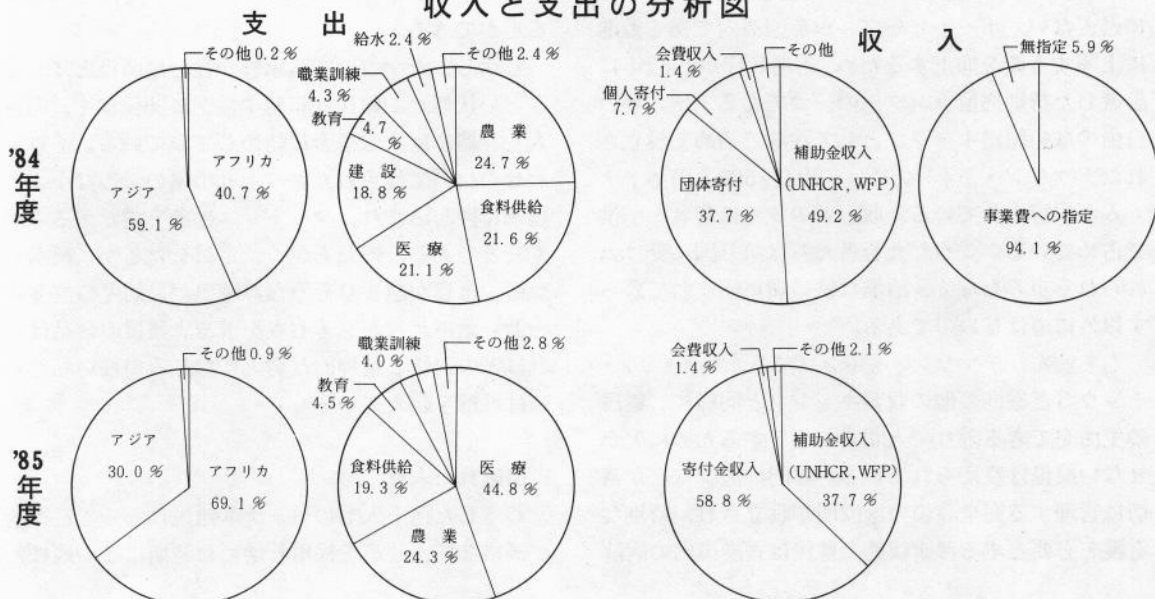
収入と支出の分析図

支　出

収　入

'84年度

その他 0.2 %
アフリカ 40.7 %
アジア 59.1 %

給水 2.4 %
その他 2.4 %
職業訓練 4.3 %
教育 4.7 %
建設 18.8 %
農業 24.7 %
食料供給 21.6 %
医療 21.1 %

会費収入 1.4 %
その他
個人寄付 7.7 %
団体寄付 37.7 %
補助金収入 (UNHCR, WFP) 49.2 %

無指定 5.9 %
事業費への指定 94.1 %

'85年度

その他 0.9 %
アジア 30.0 %
アフリカ 69.1 %

職業訓練 4.0 %
その他 2.8 %
教育 4.5 %
食料供給 19.3 %
医療 44.8 %
農業 24.3 %

会費収入 1.4 %
その他 2.1 %
寄付金収入 58.8 %
補助金収入 (UNHCR, WFP) 37.7 %